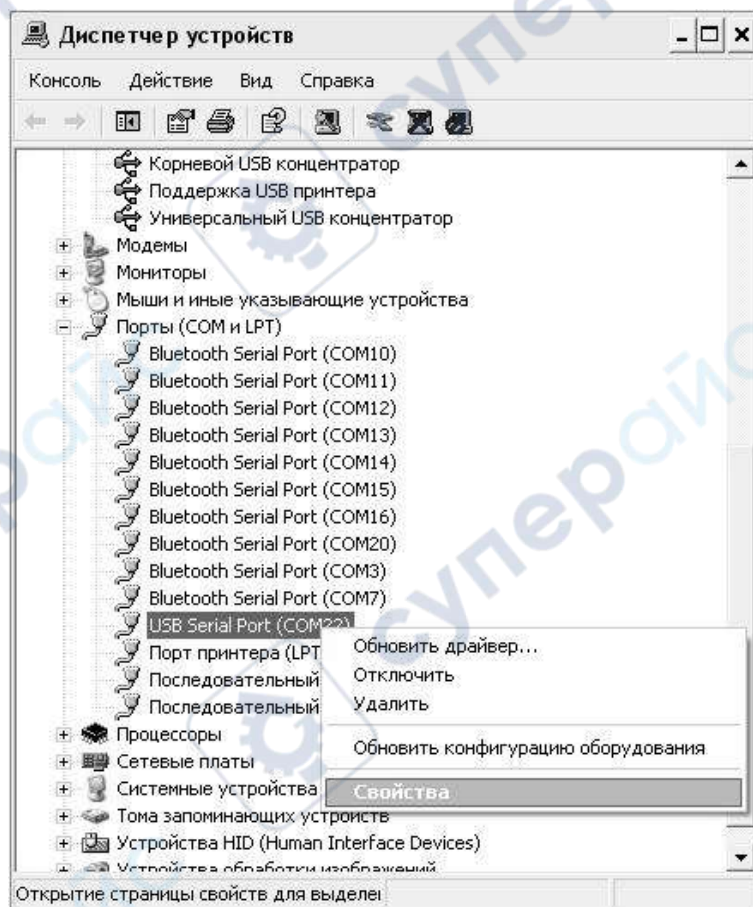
Диспетчер устройств

Консоль Действие Вид Справка

Корневой USB концентратор
Поддержка USB принтера
Универсальный USB концентратор
Модемы
Мониторы
Мыши и иные указывающие устройства
Порты (COM и LPT)
Bluetooth Serial Port (COM10)
Bluetooth Serial Port (COM11)
Bluetooth Serial Port (COM12)
Bluetooth Serial Port (COM13)
Bluetooth Serial Port (COM14)
Bluetooth Serial Port (COM15)
Bluetooth Serial Port (COM16)
Bluetooth Serial Port (COM20)
Bluetooth Serial Port (COM3)
Bluetooth Serial Port (COM7)
USB Serial Port (COM22)
Порт принтера (LPT
Последовательный
Последовательный
Процессоры
Сетевые платы
Системные устройства
Тома запоминающих устройств
Устройства HID (Human Interface Devices)
Устройства обработки изображений

Обновить драйвер...
Отключить
Удалить
Обновить конфигурацию оборудования
Свойства

Открытие страницы свойств для выделе

суперайс суперайс суперайс